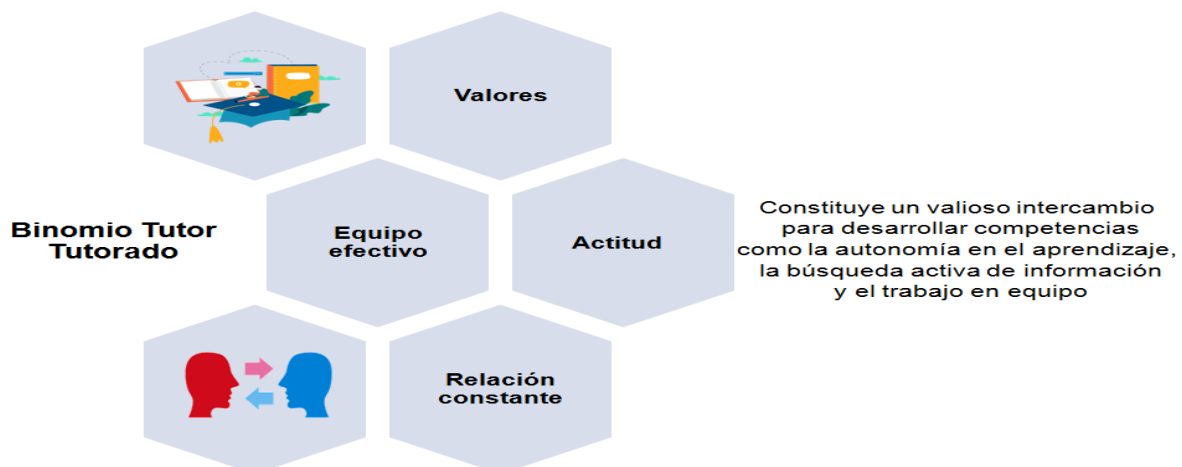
Binomio Tutor Tutorado

Valores

Equipo efectivo

Actitud

Relación constante

Constituye un valioso intercambio para desarrollar competencias como la autonomía en el aprendizaje, la búsqueda activa de información y el trabajo en equipo